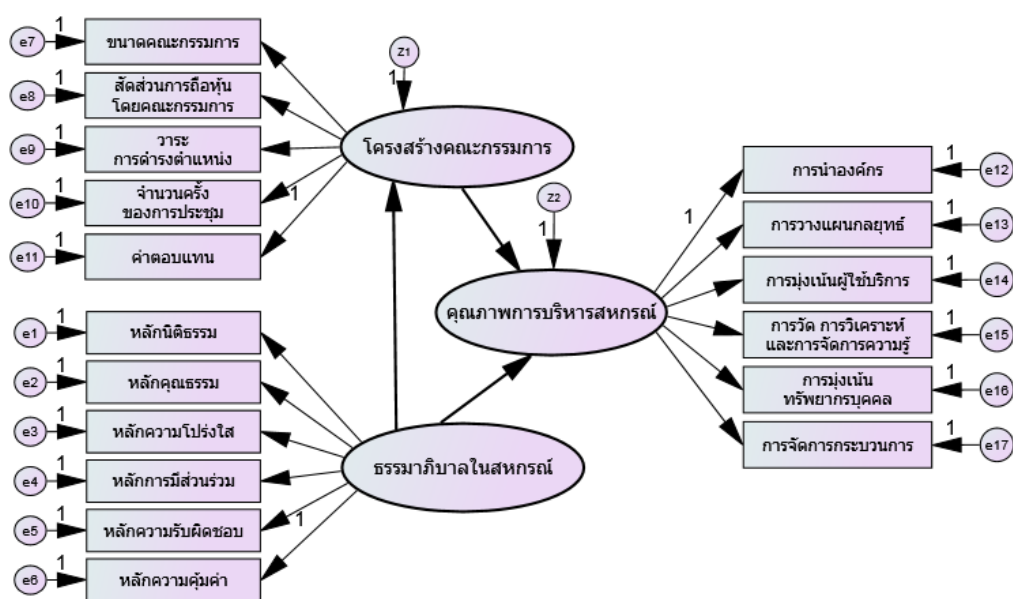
e7 1 ขนาดคณะกรรมการ
e8 1 สัดส่วนการถือหุ้นโดยคณะกรรมการ
e9 1 วาระการดำรงตำแหน่ง
e10 1 จำนวนครั้งของการประชุม
e11 1 ค่าตอบแทน
1
z1
1
โครงสร้างคณะกรรมการ
z2
1
คุณภาพการบริหารสหกรณ์
1
การนำองค์กร 1 e12
การวางแผนกลยุทธ์ 1 e13
การมุ่งเน้นผู้ใช้บริการ 1 e14
การวัด การวิเคราะห์และการจัดการความรู้ 1 e15
การมุ่งเน้นทรัพยากรบุคคล 1 e16
การจัดการกระบวนการ 1 e17
e1 1 หลักนิติธรรม
e2 1 หลักคุณธรรม
e3 1 หลักความโปร่งใส
e4 1 หลักการมีส่วนร่วม
e5 1 หลักความรับผิดชอบ
e6 1 หลักความคุ้มค่า
1
ธรรมาภิบาลในสหกรณ์